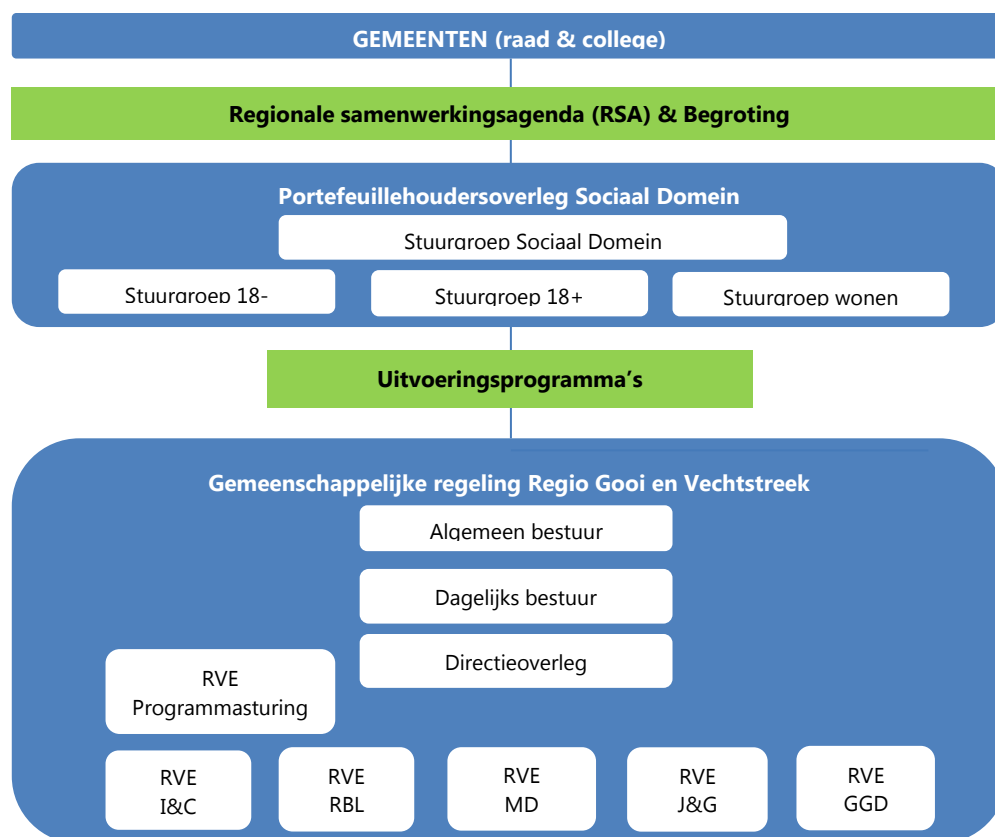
GEMEENTEN (raad & college)

Regionale samenwerkingsagenda (RSA) & Begroting

Portefeuillehoudersoverleg Sociaal Domein

Stuurgroep Sociaal Domein

Stuurgroep 18-

Stuurgroep 18+

Stuurgroep wonen

Uitvoeringsprogramma's

Gemeenschappelijke regeling Regio Gooi en Vechtstreek

Algemeen bestuur

Dagelijks bestuur

Directieoverleg

RVE Programmasturing

RVE I&C

RVE RBL

RVE MD

RVE J&G

RVE GGD